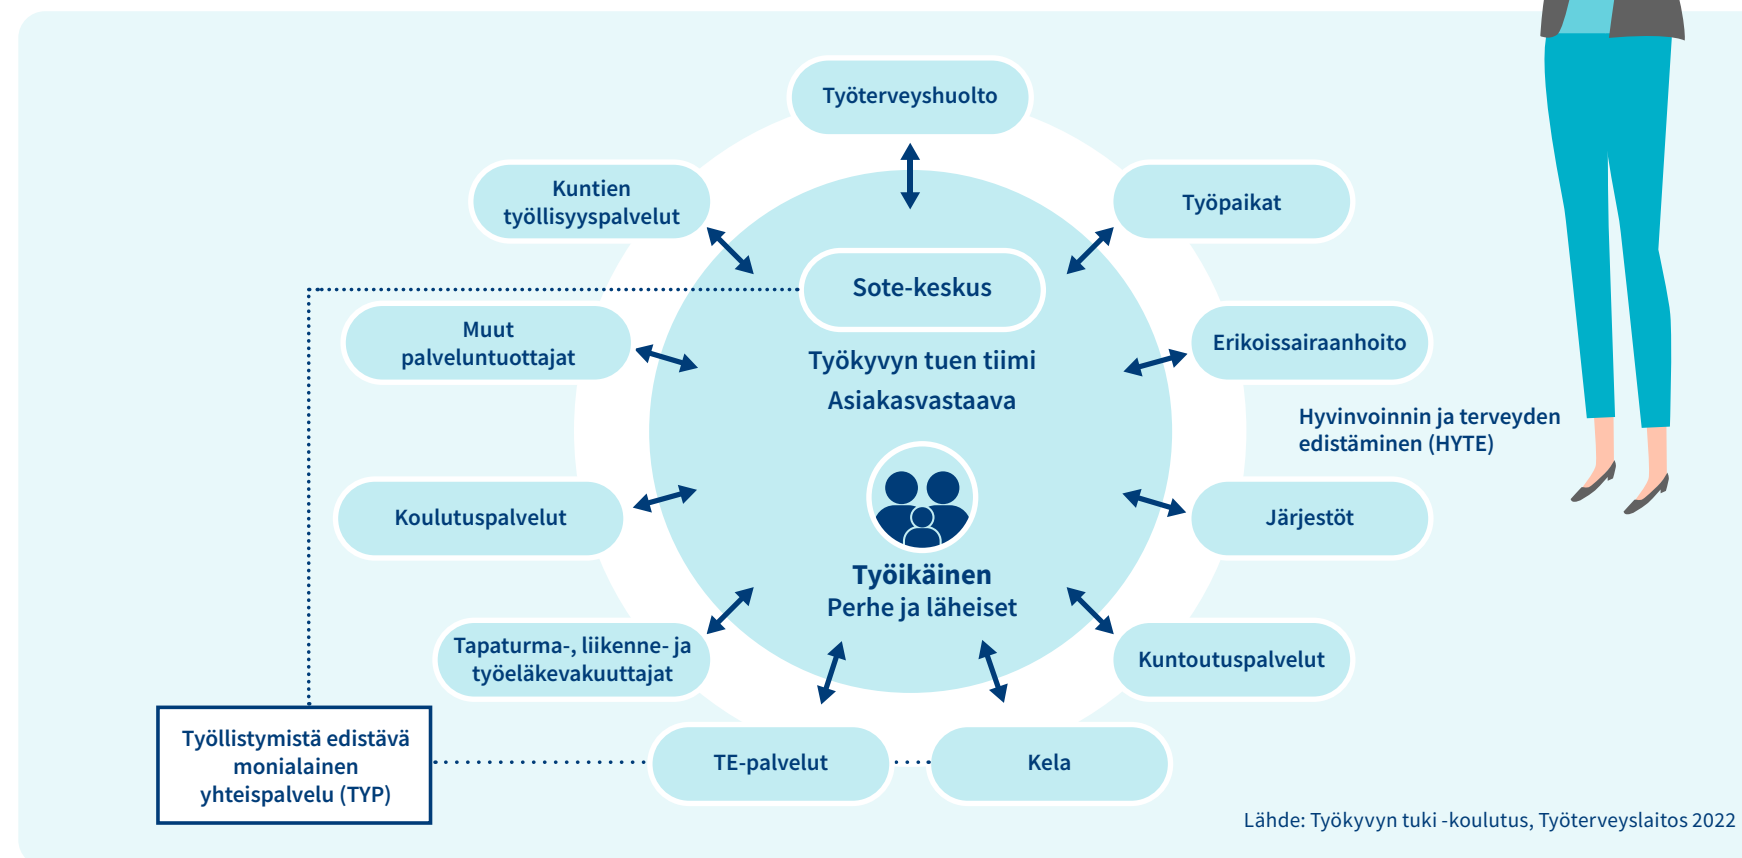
Työterveyshuolto

Kuntien työllisyyspalvelut

Työpaikat

Sote-keskus

Muut palveluntuottajat

Erikoissairaanhoito

Työkyvyn tuen tiimi

Asiakasvastaava

Hyvinvoinnin ja terveyden edistäminen (HYTE)

Koulutuspalvelut

Järjestöt

Työikäinen

Perhe ja läheiset

Tapaturma-, liikenne- ja työeläkevakuuttajat

Kuntoutuspalvelut

Työllistymistä edistävä monialainen yhteispalvelu (TYP)

TE-palvelut

Kela

Lähde: Työkyvyn tuki -koulutus, Työterveyslaitos 2022